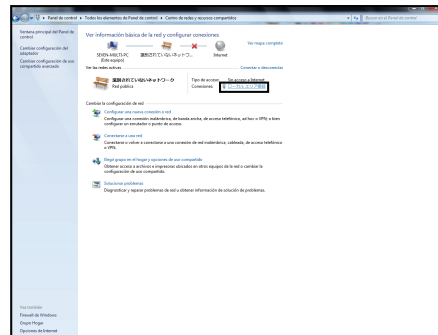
Panel de control ▸ Todos los elementos de Panel de control ▸ Centro de redes y recursos compartidos

Buscar en el Panel de control

Ventana principal del Panel de control

Cambiar configuración del adaptador

Cambiar configuración de uso compartido avanzado

Ver información básica de la red y configurar conexiones

Ver mapa completo

SEVEN-X86LTE-PC (Este equipo)

識別されていないネットワーク

Internet

Ver las redes activas

Conectar o desconectar

識別されていないネットワーク

Red pública

Tipo de acceso: Sin acceso a Internet

Conexiones: ローカル エリア接続

Cambiar la configuración de red

Configurar una nueva conexión o red

Configurar una conexión inalámbrica, de banda ancha, de acceso telefónico, ad hoc o VPN; o bien configurar un enrutador o punto de acceso.

Conectarse a una red

Conectarse o volver a conectarse a una conexión de red inalámbrica, cableada, de acceso telefónico o VPN.

Elegir grupo en el hogar y opciones de uso compartido

Obtener acceso a archivos e impresoras ubicados en otros equipos de la red o cambiar la configuración de uso compartido.

Solucionar problemas

Diagnosticar y reparar problemas de red u obtener información de solución de problemas.

Vea también

Firewall de Windows

Grupo Hogar

Opciones de Internet